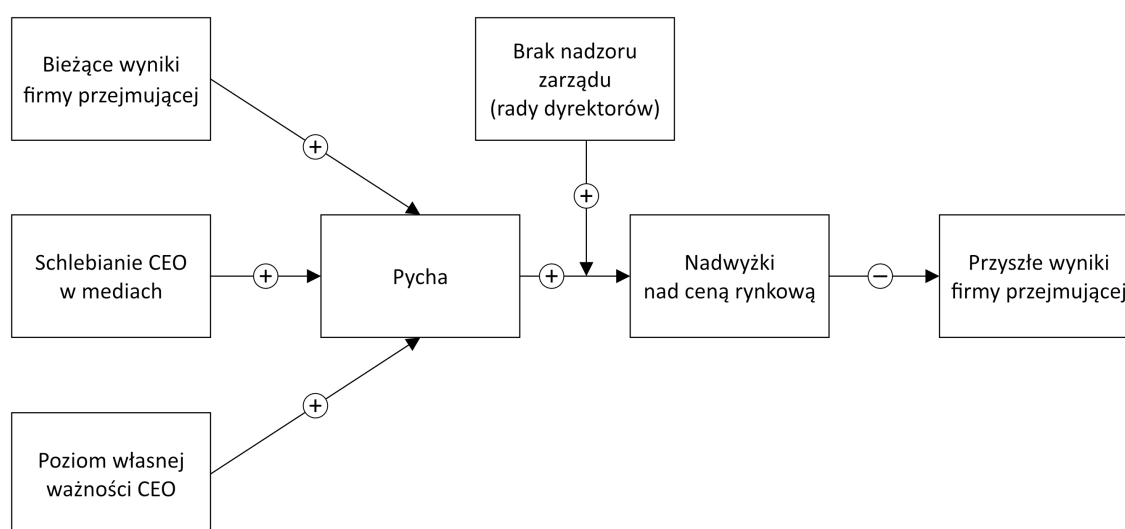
Bieżące wyniki firmy przejmującej

Brak nadzoru zarządu (rady dyrektorów)

+

+

Schlebianie CEO w mediach

+

Pycha

+

Nadwyżki nad ceną rynkową

−

Przyszłe wyniki firmy przejmującej

+

Poziom własnej ważności CEO